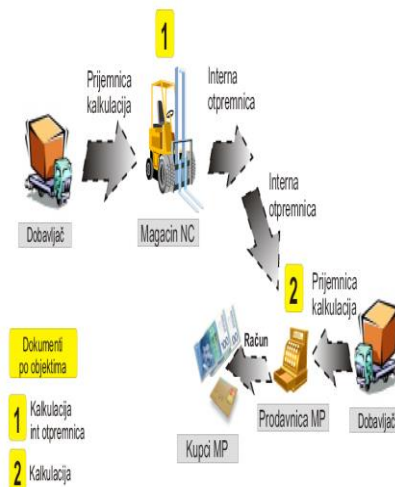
1

Prijemnica kalkulacija

Interna otpremnica

Dobavljač

Magacin NC

Interna otpremnica

2 Prijemnica kalkulacija

Dokumenti po objektima

Račun

1 Kalkulacija int otpremnica

Prodavnica MP

Dobavljač

Kupci MP

2 Kalkulacija